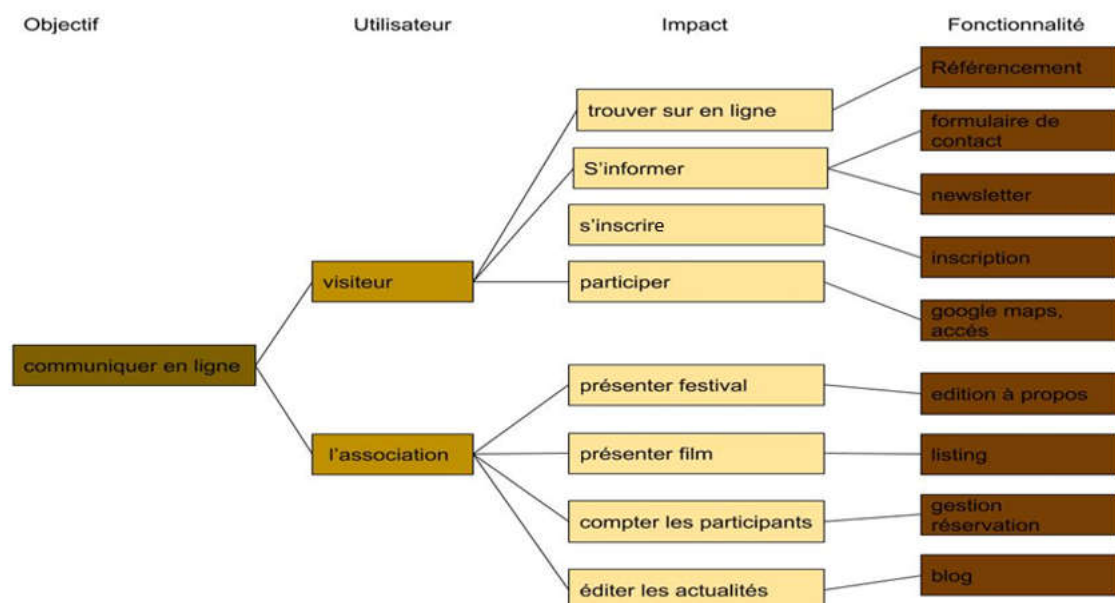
Objectif

Utilisateur

Impact

Fonctionnalité

communiquer en ligne

visiteur

l'association

trouver sur en ligne

S'informer

s'inscrire

participer

présenter festival

présenter film

compter les participants

éditer les actualités

Référencement

formulaire de contact

newsletter

inscription

google maps, accés

edition à propos

listing

gestion réservation

blog